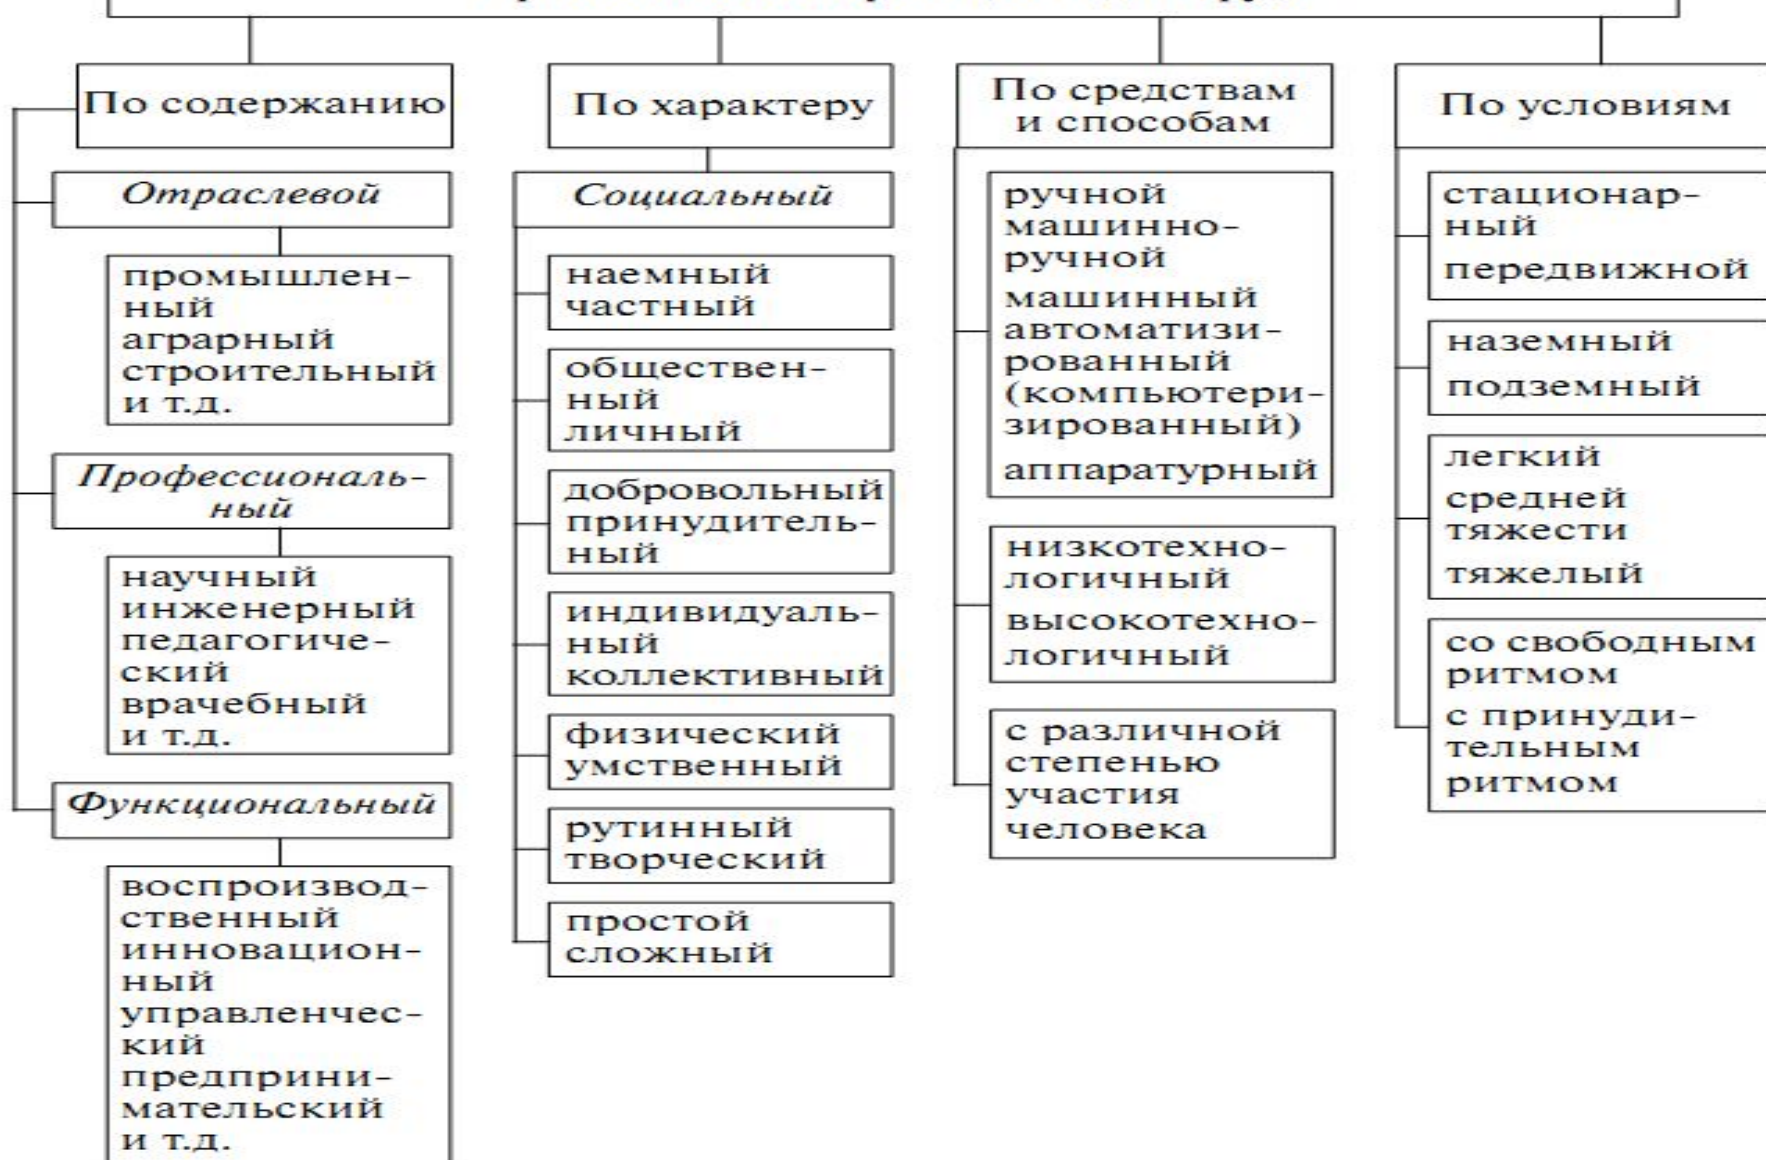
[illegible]

По содержанию

Отраслевой

промышленный
аграрный
строительный
и т.д.

Профессиональный

научный
инженерный
педагогический
врачебный
и т.д.

Функциональный

воспроизводственный
инновационный
управленческий
предпринимательский
и т.д.

По характеру

Социальный

наемный
частный

общественный
личный

добровольный
принудительный

индивидуальный
коллективный

физический
умственный

рутинный
творческий

простой
сложный

По средствам и способам

ручной
машинно-ручной
машинный
автоматизированный (компьютеризированный)
аппаратурный

низкотехнологичный
высокотехнологичный

с различной степенью участия человека

По условиям

стационарный
передвижной

наземный
подземный

легкий
средней тяжести
тяжелый

со свободным ритмом
с принудительным ритмом